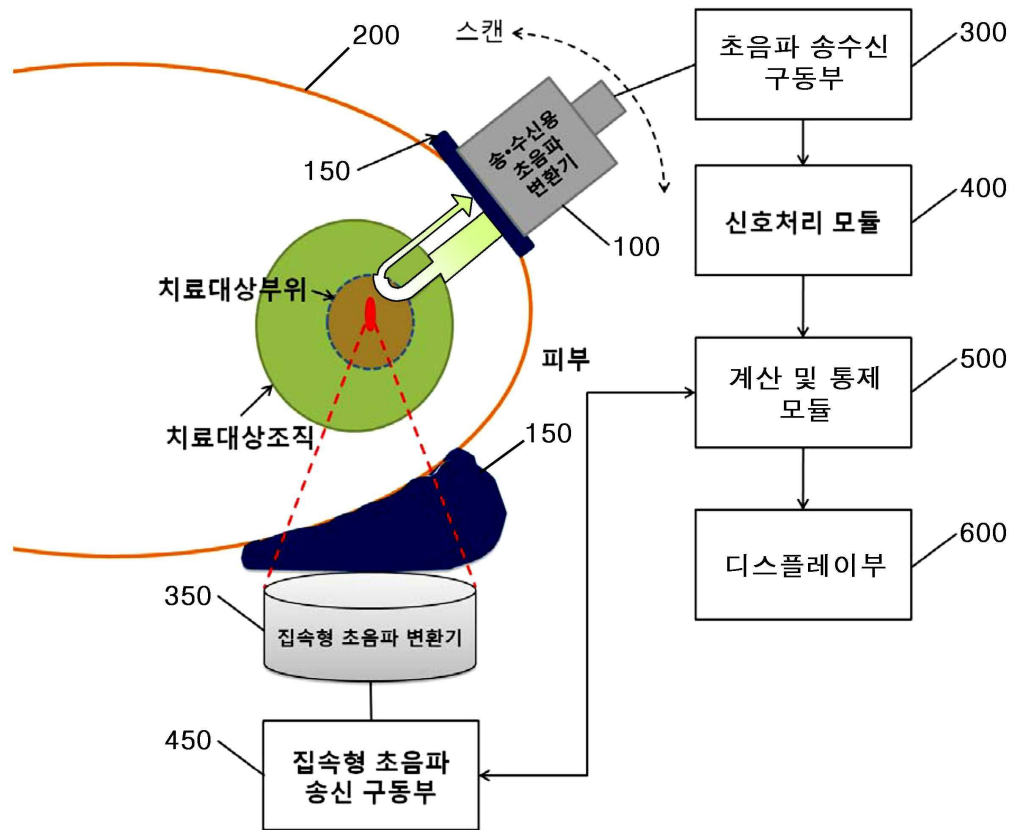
200

스캔

150

송·수신용
초음파
변환기

100

치료대상부위

피부

치료대상조직

150

350

집속형 초음파 변환기

450

집속형 초음파
송신 구동부

초음파 송수신
구동부

300

신호처리 모듈

400

계산 및 통제
모듈

500

디스플레이부

600